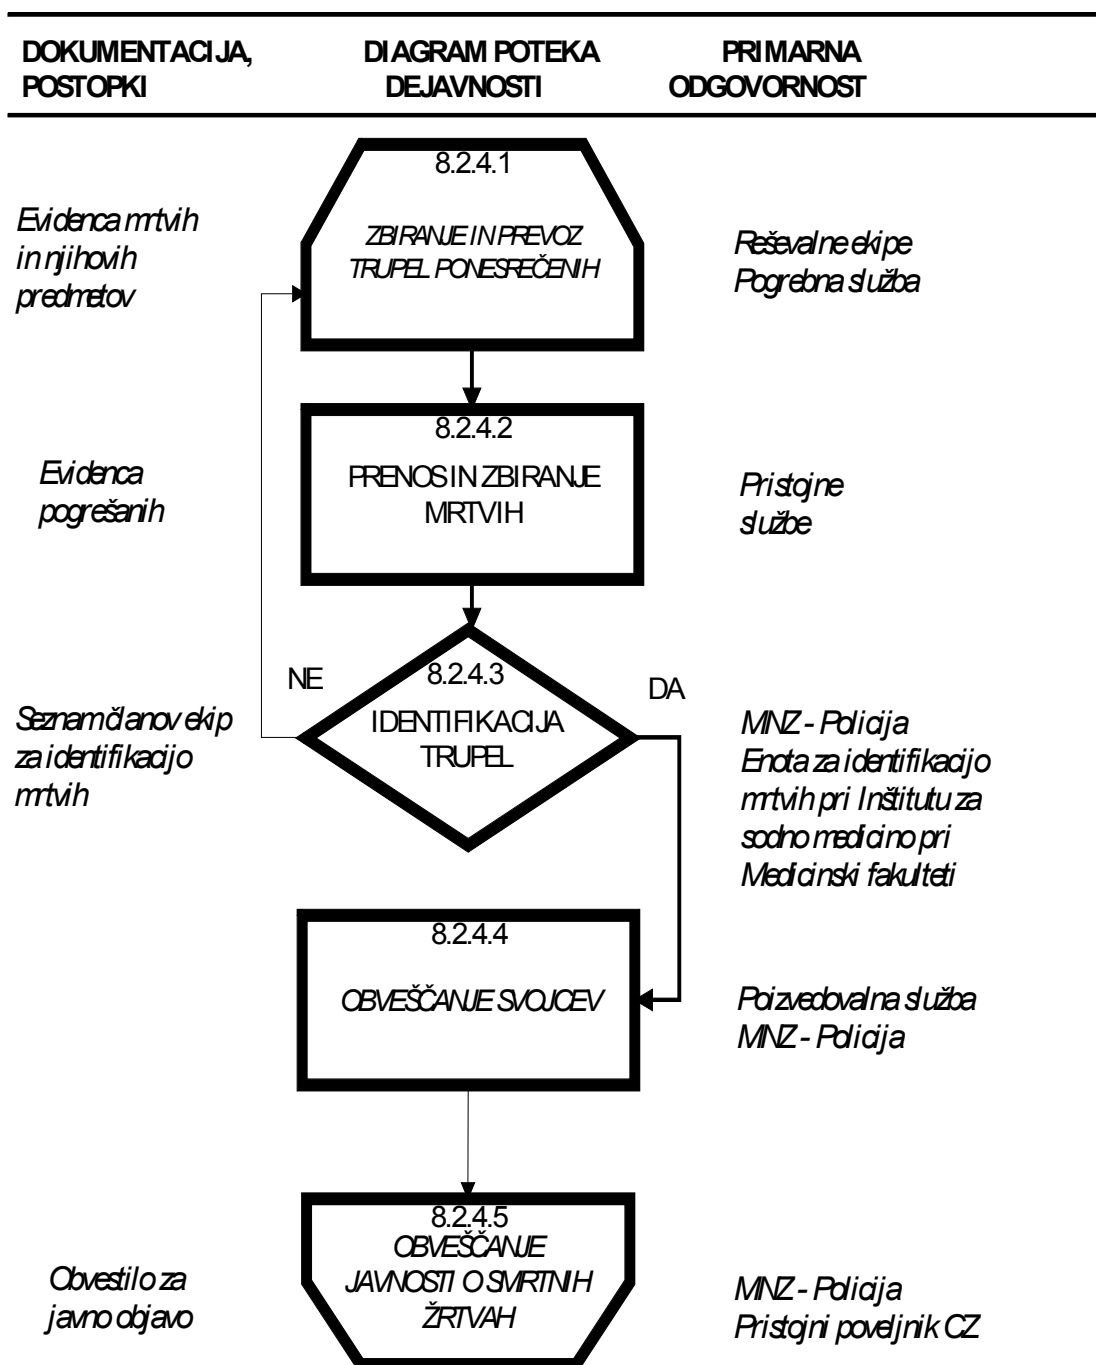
DOKUMENTACIJA, POSTOPKI

DIAGRAM POTEKA DEJAVNOSTI

PRIMARNA ODGOVORNOST

8.2.4.1

Evidenca mrtvih in njihovih predmetov

ZBIRANJE IN PREVOZ TRUPEL PONESREČENIH

Reševalne ekipe Pogrebna služba

8.2.4.2

Evidenca pogrešanih

PRENOS IN ZBIRANJE MRTVIH

Pristojne službe

NE

8.2.4.3

DA

Seznam članov ekip za identifikacijo mrtvih

IDENTIFIKACIJA TRUPEL

MNZ - Policija
Enota za identifikacijo mrtvih pri Inštitutu za sodno medicino pri Medicinski fakulteti

8.2.4.4

OBVEŠČANJE SVOJCEV

Poizvedovalna služba
MNZ - Policija

8.2.4.5

Obvestilo za javno objavo

OBVEŠČANJE JAVNOSTI O SMRTNIH ŽRTVAH

MNZ - Policija
Pristojni poveljnik CZ